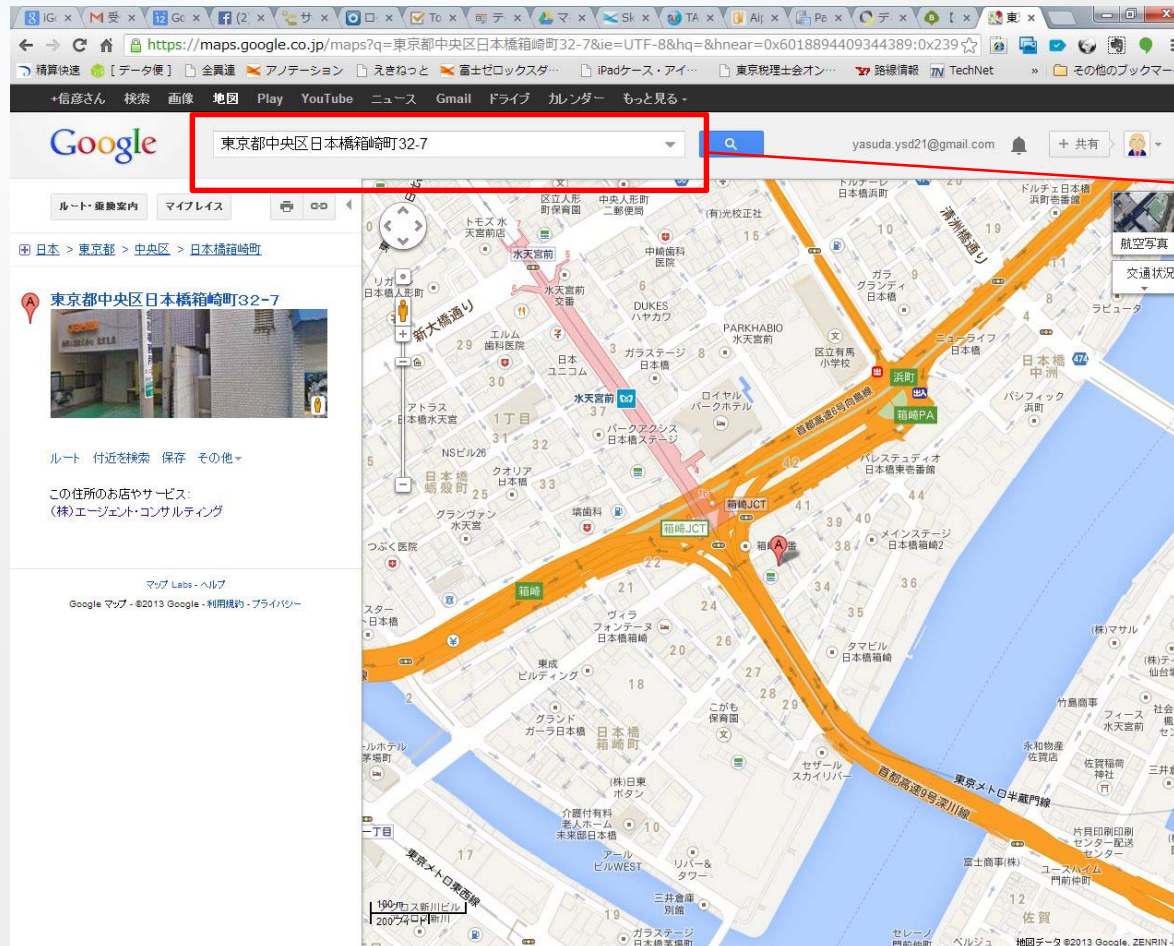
iGo × M 受 × Go × (2 × サ × ロ × To × テ × マ × Sk × TA × Ai × Pa × デ × [ × 東 ×

https://maps.google.co.jp/maps?q=東京都中央区日本橋箱崎町32-7&ie=UTF-8&hq=&hnear=0x6018894409344389:0x239

精算快速 [データ便] 全真連 アノテーション えきねっと 富士ゼロックスダ… iPadケース・アイ… 東京税理士会オン… 路線情報 TechNet » その他のブックマーク

+信彦さん 検索 画像 地図 Play YouTube ニュース Gmail ドライブ カレンダー もっと見る

Google 東京都中央区日本橋箱崎町32-7 yasuda.ysd21@gmail.com + 共有

ルート・乗換案内 マイプレイス

日本 > 東京都 > 中央区 > 日本橋箱崎町

東京都中央区日本橋箱崎町32-7

ルート 付近を検索 保存 その他

この住所のお店やサービス:
(株)エージェント・コンサルティング

マップ Labs - ヘルプ
Google マップ - ©2013 Google - 利用規約 - プライバシー

航空写真
交通状況

区立人形町保育園 中央人形町二郵便局 (有)光校正社 トモズ 水天宮前店 水天宮前 中嶋歯科医院 15 10 ドルチェ日本橋浜町 清洲橋通り 新大橋通り リガ日本橋人形町 水天宮前交番 DUKES ハヤカワ ガラグランディ日本橋 9 8 ラピュータ エルム歯科医院 29 日本ユニコム ガラステージ日本橋 PARKHABIO 水天宮前 区立有馬小学校 ニューライフ日本橋 日本橋中洲 浜町 30 水天宮前 ロイヤルパークホテル 箱崎PA パシフィック浜町 アトラス日本橋水天宮 1丁目 37 パークアクシス日本橋ステージ 首都高速6号向島線 31 32 パレステュディオ日本橋東壱番館 NSビル26 日本橋蛎殻町 クオリア日本橋 33 42 44 25 箱崎JCT グランヴァン水天宮 塚田歯科 41 39 40 メインステージ日本橋箱崎2 つぶく医院 箱崎JCT 38 22 36 21 34 スター日本橋 箱崎 ヴィラフォンテーヌ日本橋箱崎 24 35 タマビル日本橋箱崎 (株)マサル 20 26 東成ビルディング 27 18 28 こがも保育園 竹島商事 グランドガーラ日本橋 日本橋箱崎町 フィース水天宮前 ルホテル茅場町 永和物産佐賀店 佐賀稲荷神社 セザールスカイリバー 東京メトロ半蔵門線 首都高速9号深川線 (株)日東ボタン 介護付有料老人ホーム未来邸日本橋 10 一丁目 17 片貝印刷印刷センター配送センター 東京メトロ東西線 アールビルWEST リバー&タワー 富士商事(株) ユースハイム門前仲町 三井倉庫別館 12 佐賀 ガラステージ日本橋茅場町 セレーノ門前仲町 ベルジュ 100 m 200 フィート 地図データ ©2013 Google, ZENRIN